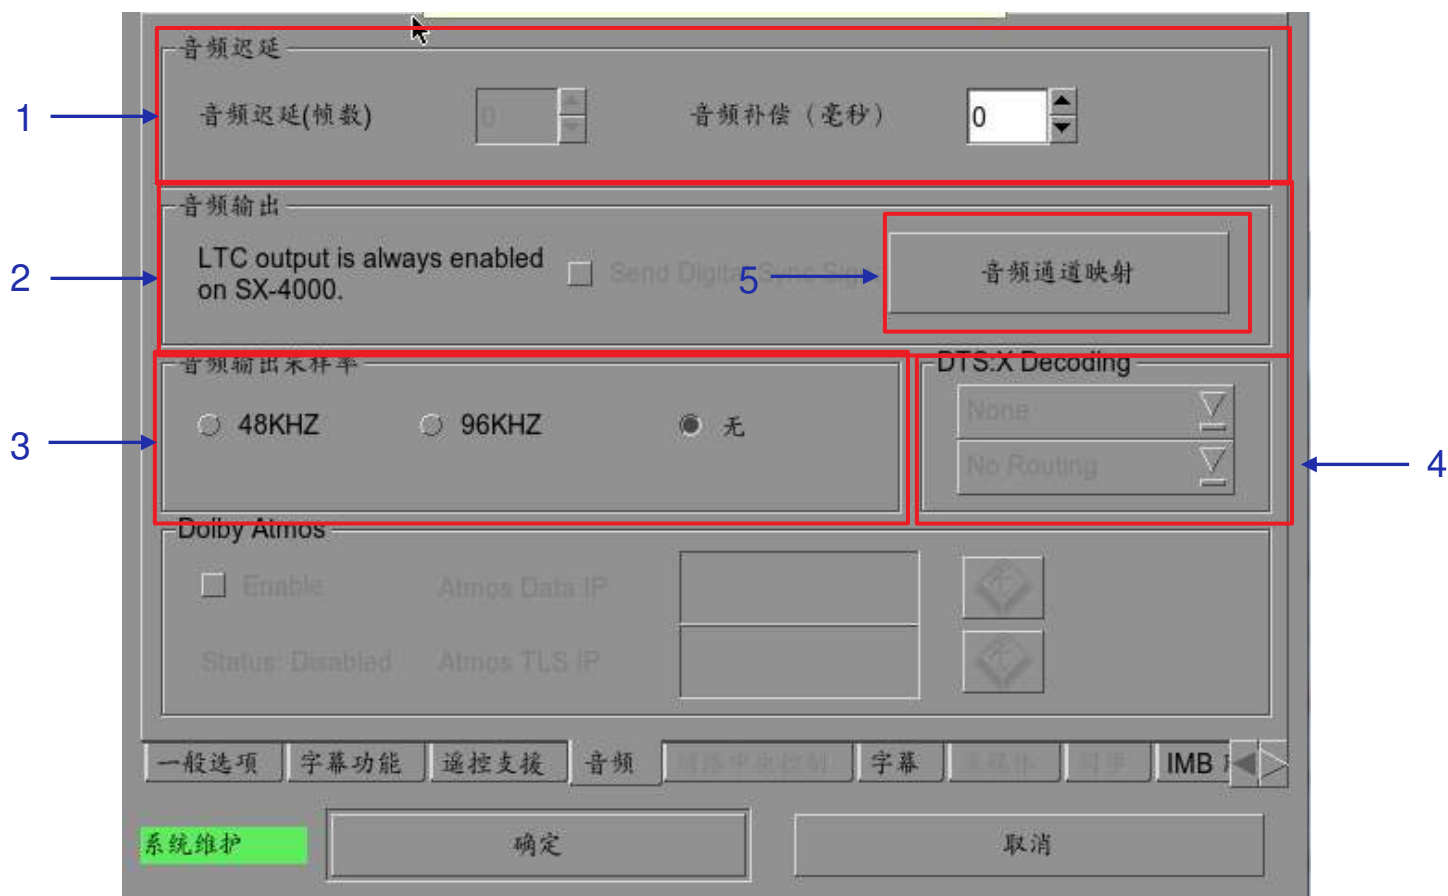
1

音频迟延

音频迟延(帧数) 0

音频补偿（毫秒） 0

2

音频输出

LTC output is always enabled on SX-4000.

Send Digital Sync Sign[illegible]

5

音频通道映射

3

音频输出采样率

48KHZ

96KHZ

无

DTS:X Decoding

None

No Routing

4

Dolby Atmos

Enable

Atmos Data IP

Status: Disabled

Atmos TLS IP

一般选项 字幕功能 遥控支援 音频 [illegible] 字幕 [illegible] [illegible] IMB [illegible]

系统维护

确定

取消